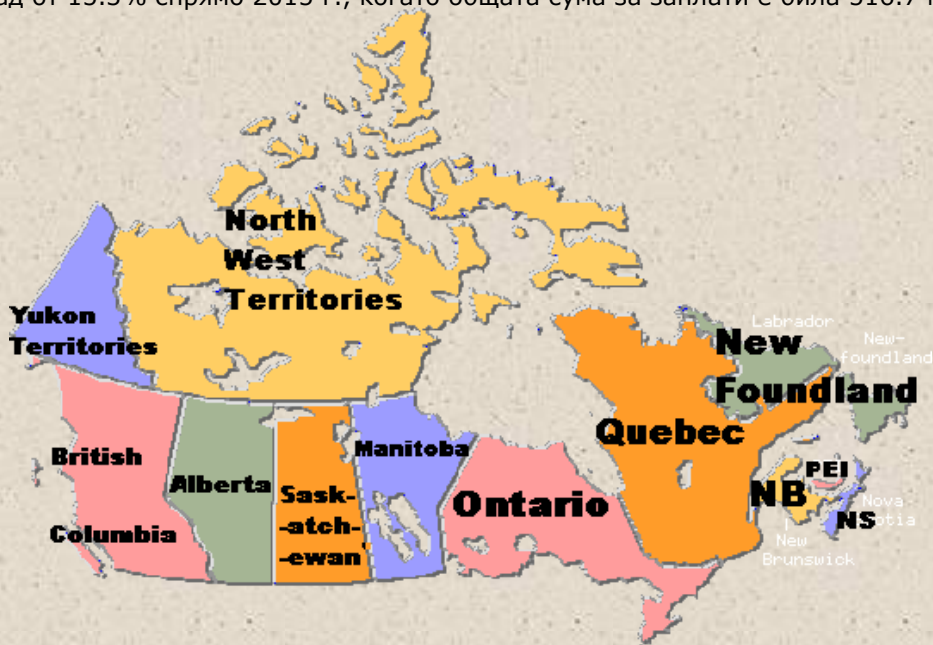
ад от 13.3% спрямо 2013 г., когато общата сума за заплати е била 310.7 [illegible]

North West Territories

Yukon Territories

Labrador

New-foundland

New Foundland

British Columbia

Alberta

Sask--atch--ewan

Manitoba

Ontario

Quebec

PEI

NB

Nova Scotia

NS

New Brunswick